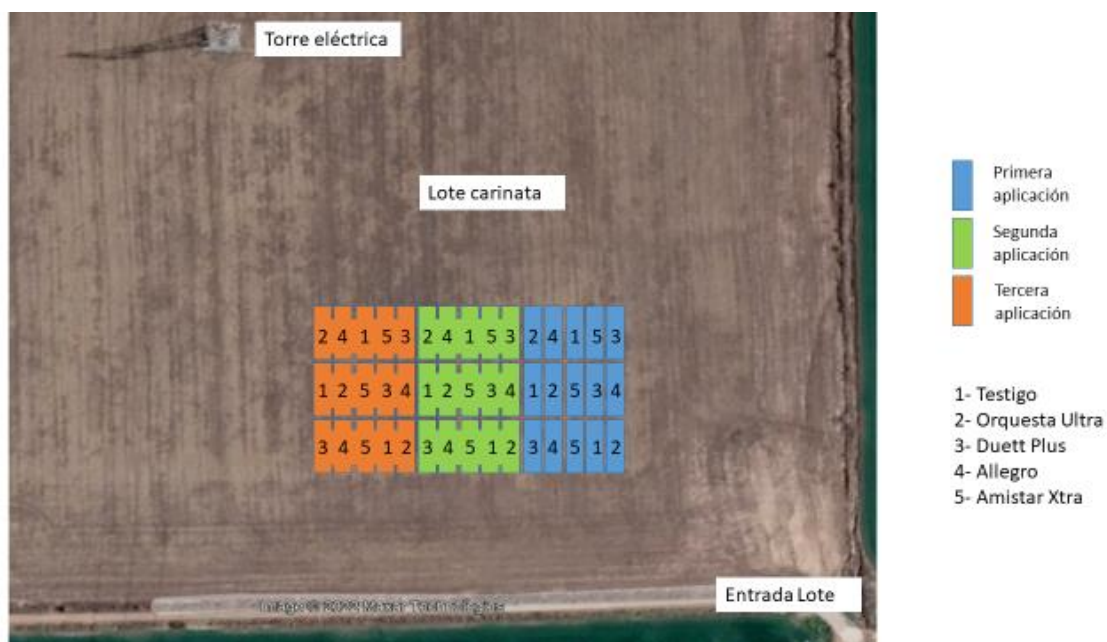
Torre eléctrica

Lote carinata

| 2 | 4 | 1 | 5 | 3 | 2 | 4 | 1 | 5 | 3 | 2 | 4 | 1 | 5 | 3 |
|---|---|---|---|---|---|---|---|---|---|---|---|---|---|---|
| 1 | 2 | 5 | 3 | 4 | 1 | 2 | 5 | 3 | 4 | 1 | 2 | 5 | 3 | 4 |
| 3 | 4 | 5 | 1 | 2 | 3 | 4 | 5 | 1 | 2 | 3 | 4 | 5 | 1 | 2 |

Imagen © 2022 Maxar Technologies

Entrada Lote

Primera aplicación
Segunda aplicación
Tercera aplicación

1- Testigo
2- Orquesta Ultra
3- Duett Plus
4- Allegro
5- Amistar Xtra